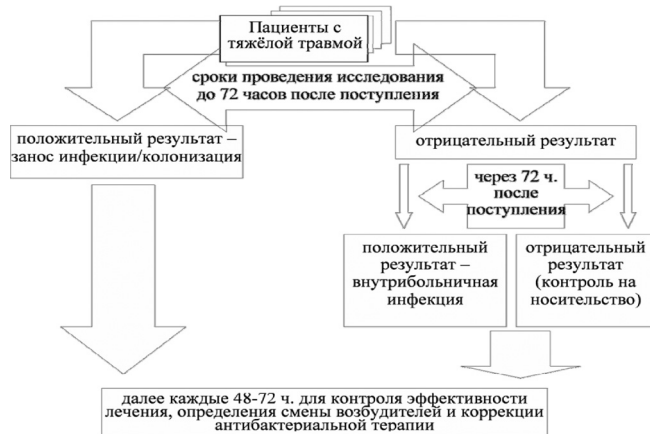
Пациенты с тяжёлой травмой

сроки проведения исследования до 72 часов после поступления

положительный результат – занос инфекции/колонизация

отрицательный результат

через 72 ч. после поступления

положительный результат – внутрибольничная инфекция

отрицательный результат (контроль на носительство)

далее каждые 48-72 ч. для контроля эффективности лечения, определения смены возбудителей и коррекции антибактериальной терапии